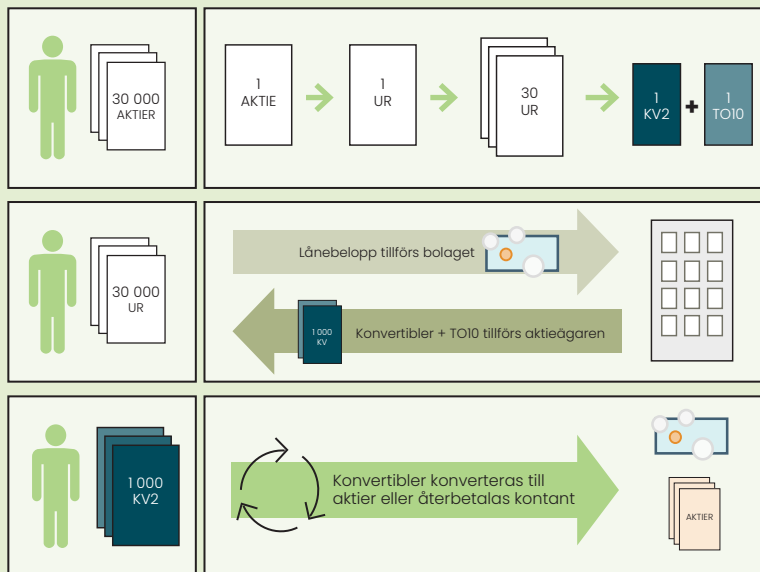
30 000
AKTIER

1
AKTIE

1
UR

30
UR

1
KV2

1
TO10

30 000
UR

Lånebelopp tillförs bolaget

1 000
KV

Konvertibler + TO10 tillförs aktieägaren

1 000
KV2

Konvertibler konverteras till aktier eller återbetalas kontant

AKTIER